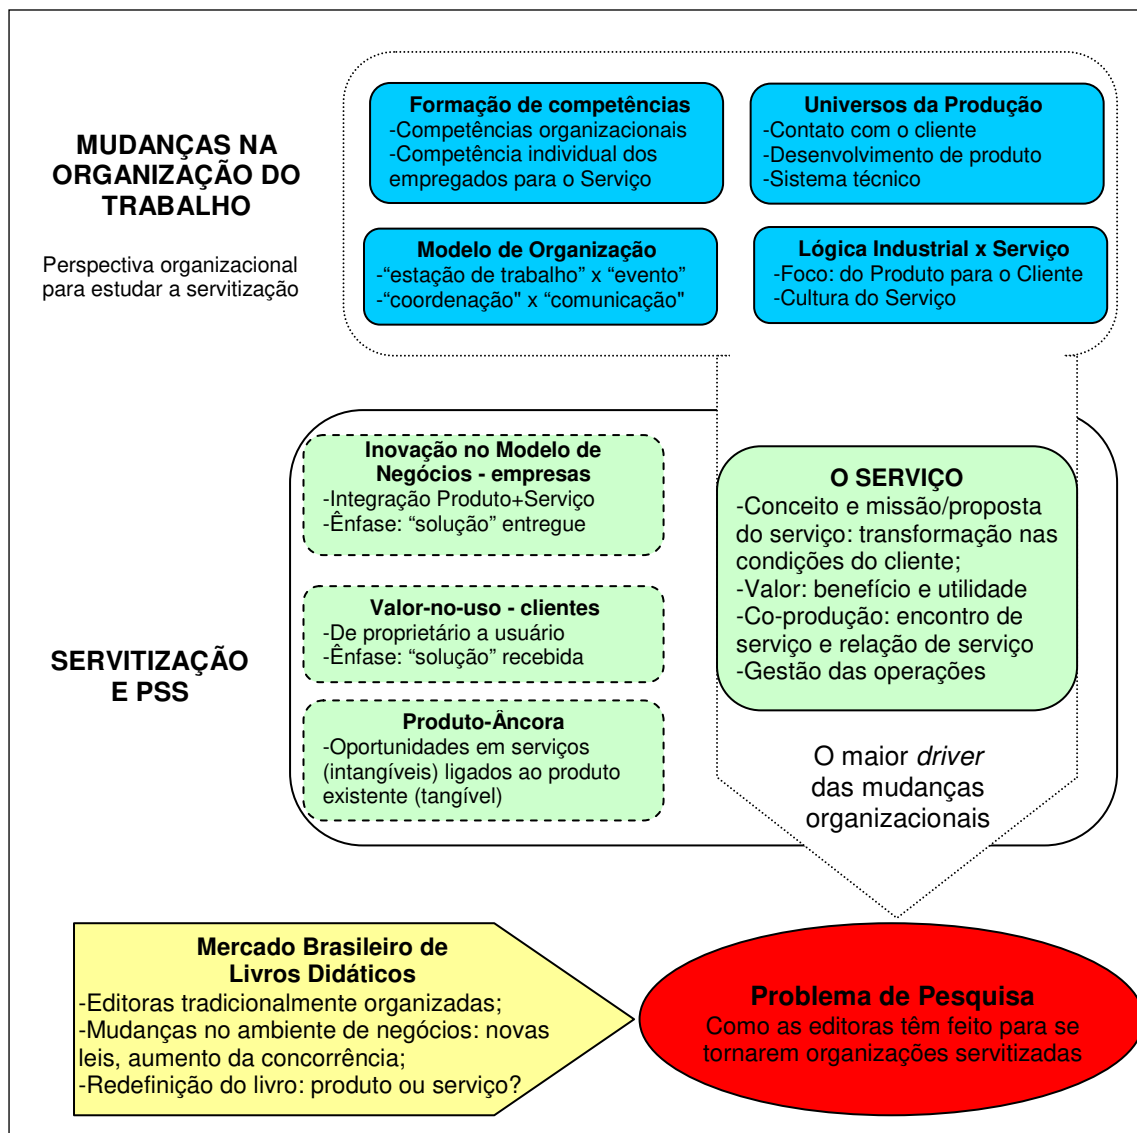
MUDANÇAS NA ORGANIZAÇÃO DO TRABALHO

Perspectiva organizacional para estudar a servitização

Formação de competências
-Competências organizacionais
-Competência individual dos empregados para o Serviço

Universos da Produção
-Contato com o cliente
-Desenvolvimento de produto
-Sistema técnico

Modelo de Organização
-"estação de trabalho" x "evento"
-"coordenação" x "comunicação"

Lógica Industrial x Serviço
-Foco: do Produto para o Cliente
-Cultura do Serviço

SERVITIZAÇÃO E PSS

Inovação no Modelo de Negócios - empresas
-Integração Produto+Serviço
-Ênfase: "solução" entregue

Valor-no-uso - clientes
-De proprietário a usuário
-Ênfase: "solução" recebida

Produto-Âncora
-Oportunidades em serviços (intangíveis) ligados ao produto existente (tangível)

O SERVIÇO
-Conceito e missão/proposta do serviço: transformação nas condições do cliente;
-Valor: benefício e utilidade
-Co-produção: encontro de serviço e relação de serviço
-Gestão das operações

O maior *driver* das mudanças organizacionais

Mercado Brasileiro de Livros Didáticos
-Editoras tradicionalmente organizadas;
-Mudanças no ambiente de negócios: novas leis, aumento da concorrência;
-Redefinição do livro: produto ou serviço?

Problema de Pesquisa
Como as editoras têm feito para se tornarem organizações servitizadas